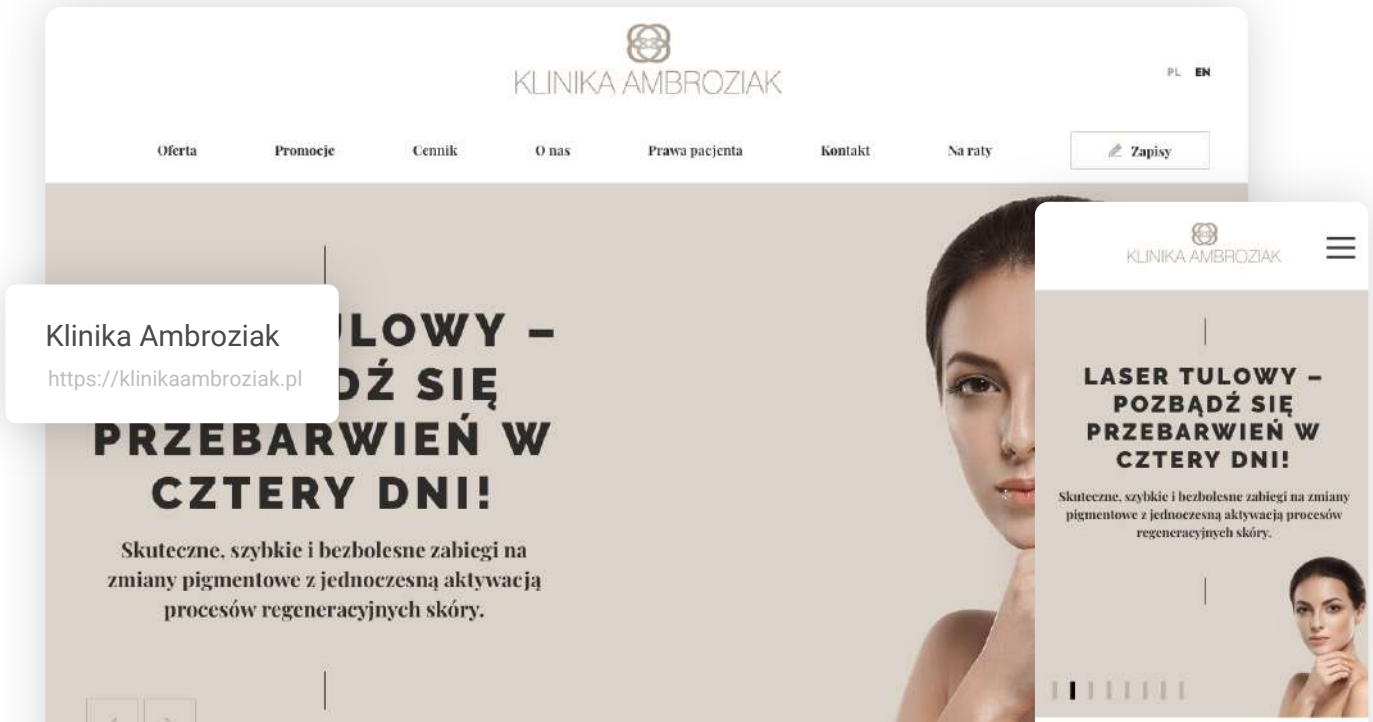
KLINIKA AMBROZIAK

PL EN

Oferta Promocje Cennik O nas Prawa pacjenta Kontakt Na raty Zapisy

Klinika Ambroziak
https://klinikaambroziak.pl

LOWY –
DŹ SIĘ
PRZEBARWIEŃ W
CZTERY DNI!

Skuteczne, szybkie i bezbolesne zabiegi na zmiany pigmentowe z jednoczesną aktywacją procesów regeneracyjnych skóry.

KLINIKA AMBROZIAK

LASER TULOWY – POZBĄDŹ SIĘ PRZEBARWIEŃ W CZTERY DNI!

Skuteczne, szybkie i bezbolesne zabiegi na zmiany pigmentowe z jednoczesną aktywacją procesów regeneracyjnych skóry.